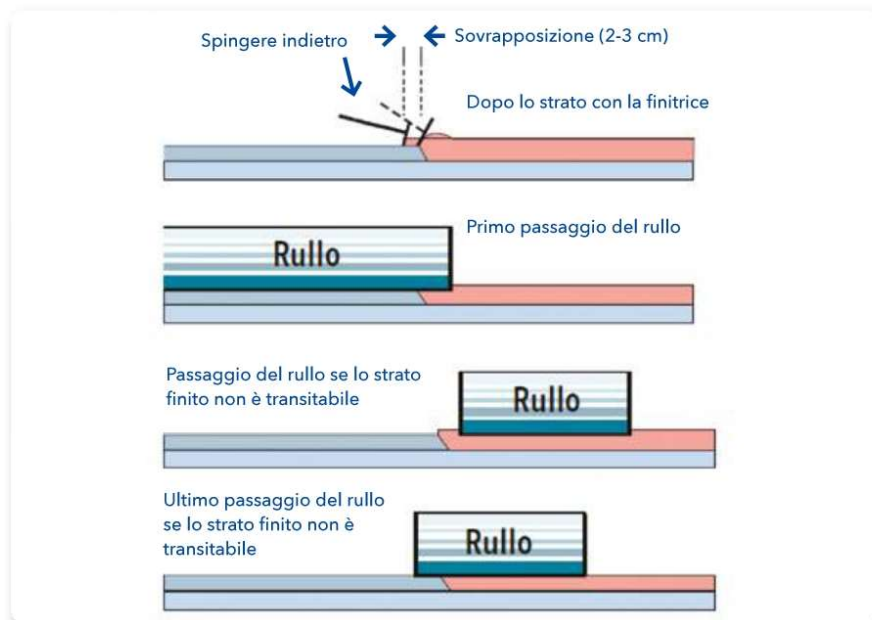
Spingere indietro

Sovrapposizione (2-3 cm)

Dopo lo strato con la finitrice

Rullo

Primo passaggio del rullo

Passaggio del rullo se lo strato finito non è transitabile

Rullo

Ultimo passaggio del rullo se lo strato finito non è transitabile

Rullo